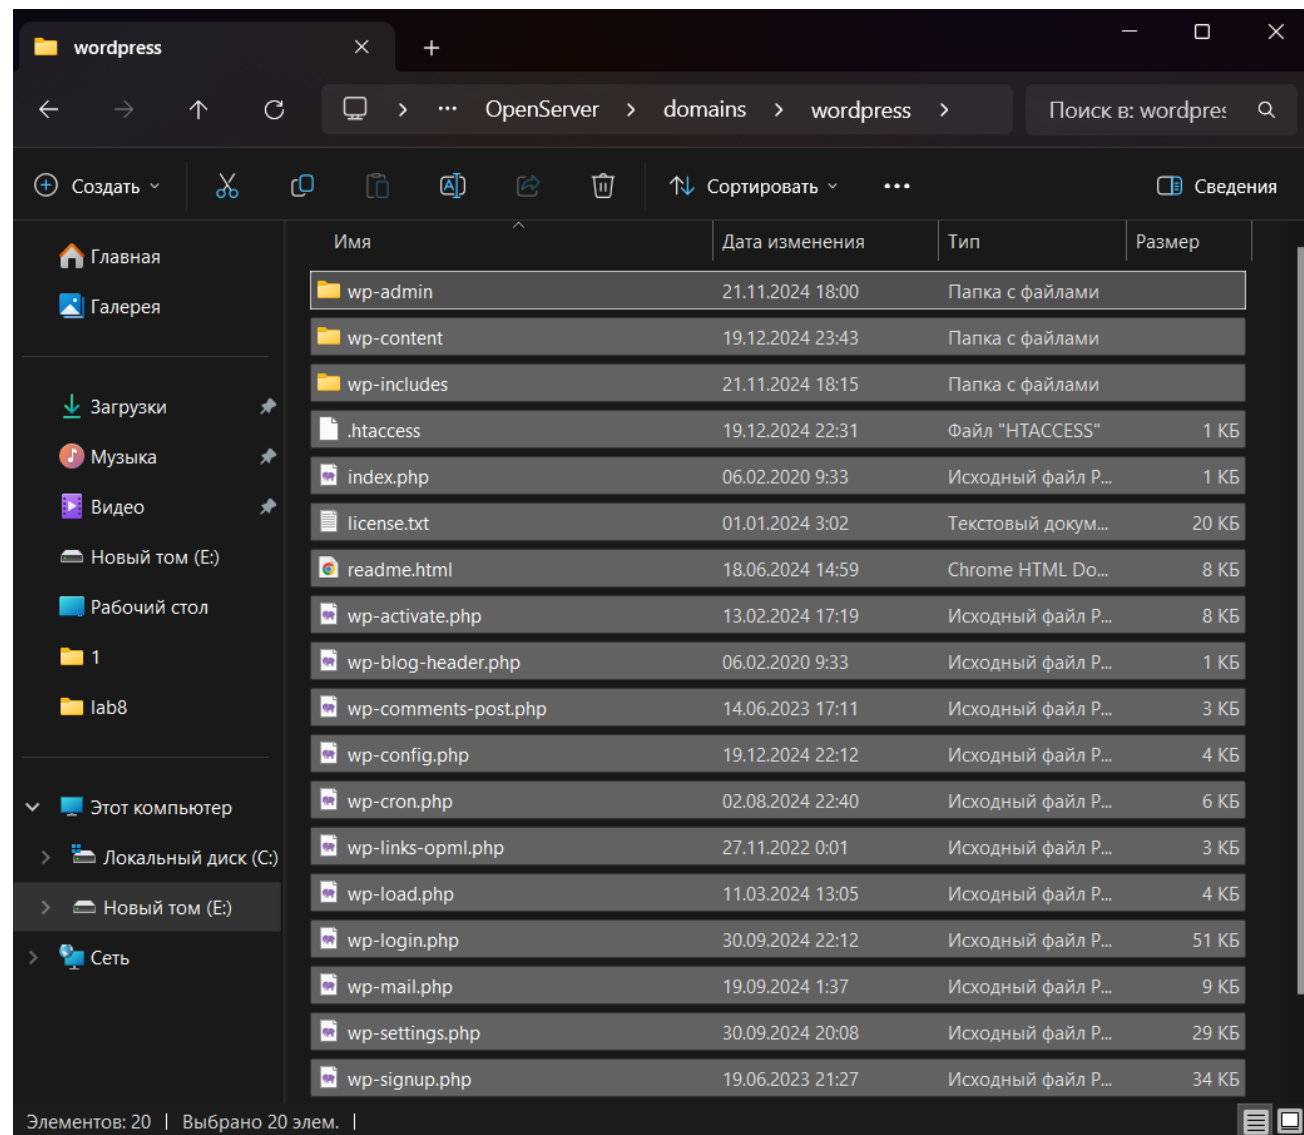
wordpress ✕ +

OpenServer › domains › wordpress ›

Поиск в: wordpres

Создать ⌄ Сортировать ⌄ ••• Сведения

Главная
Галерея

Загрузки
Музыка
Видео
Новый том (E:)
Рабочий стол
1
lab8

Этот компьютер
Локальный диск (C:)
Новый том (E:)
Сеть

| Имя | Дата изменения | Тип | Размер |
|---|---|---|---|
| wp-admin | 21.11.2024 18:00 | Папка с файлами | |
| wp-content | 19.12.2024 23:43 | Папка с файлами | |
| wp-includes | 21.11.2024 18:15 | Папка с файлами | |
| .htaccess | 19.12.2024 22:31 | Файл "HTACCESS" | 1 КБ |
| index.php | 06.02.2020 9:33 | Исходный файл P... | 1 КБ |
| license.txt | 01.01.2024 3:02 | Текстовый докум... | 20 КБ |
| readme.html | 18.06.2024 14:59 | Chrome HTML Do... | 8 КБ |
| wp-activate.php | 13.02.2024 17:19 | Исходный файл P... | 8 КБ |
| wp-blog-header.php | 06.02.2020 9:33 | Исходный файл P... | 1 КБ |
| wp-comments-post.php | 14.06.2023 17:11 | Исходный файл P... | 3 КБ |
| wp-config.php | 19.12.2024 22:12 | Исходный файл P... | 4 КБ |
| wp-cron.php | 02.08.2024 22:40 | Исходный файл P... | 6 КБ |
| wp-links-opml.php | 27.11.2022 0:01 | Исходный файл P... | 3 КБ |
| wp-load.php | 11.03.2024 13:05 | Исходный файл P... | 4 КБ |
| wp-login.php | 30.09.2024 22:12 | Исходный файл P... | 51 КБ |
| wp-mail.php | 19.09.2024 1:37 | Исходный файл P... | 9 КБ |
| wp-settings.php | 30.09.2024 20:08 | Исходный файл P... | 29 КБ |
| wp-signup.php | 19.06.2023 21:27 | Исходный файл P... | 34 КБ |

Элементов: 20 | Выбрано 20 элем. |